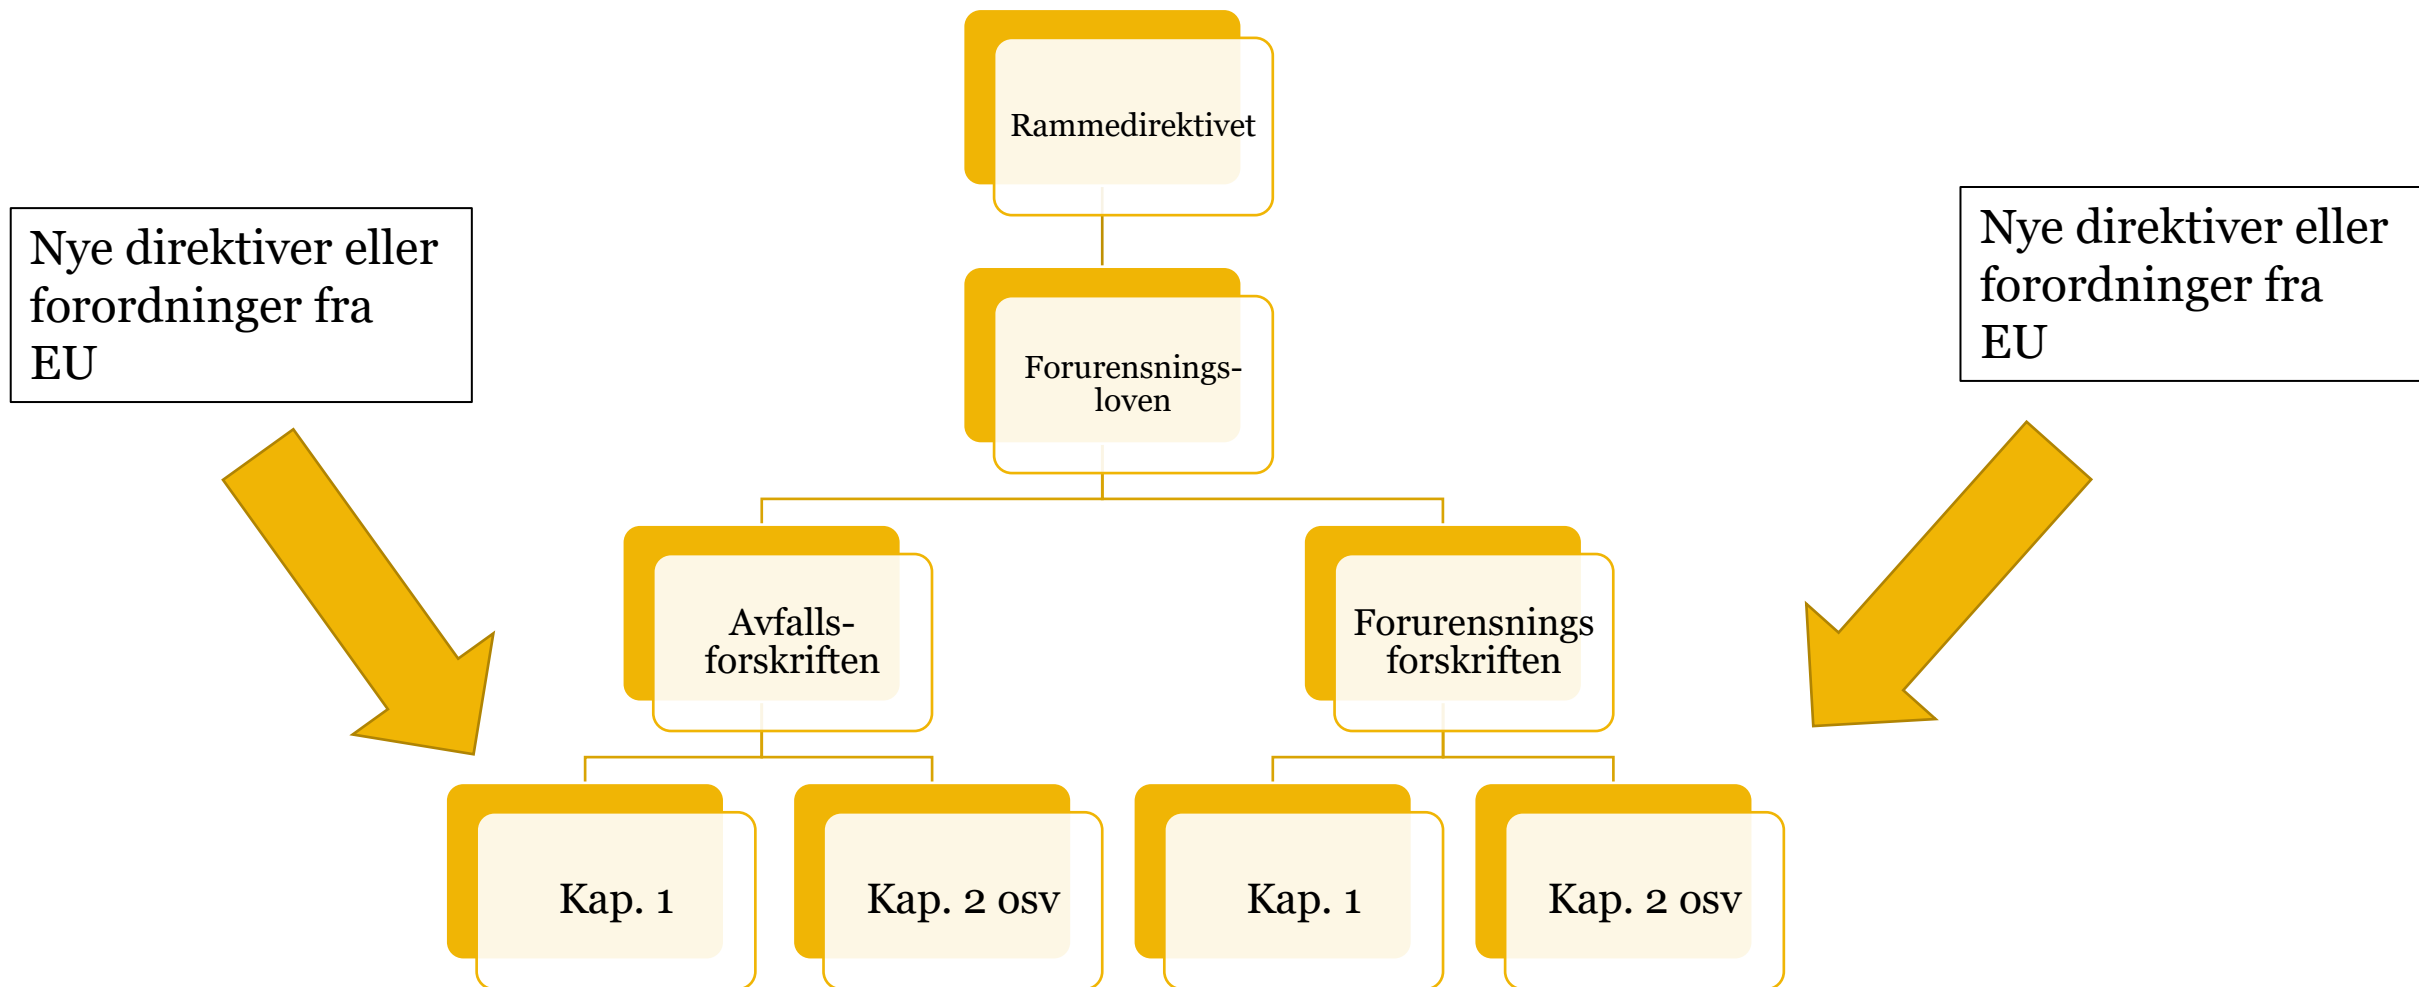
Rammedirektivet

Nye direktiver eller forordninger fra EU

Nye direktiver eller forordninger fra EU

Forurensnings-loven

Avfalls-forskriften

Forurensnings forskriften

Kap. 1

Kap. 2 osv

Kap. 1

Kap. 2 osv